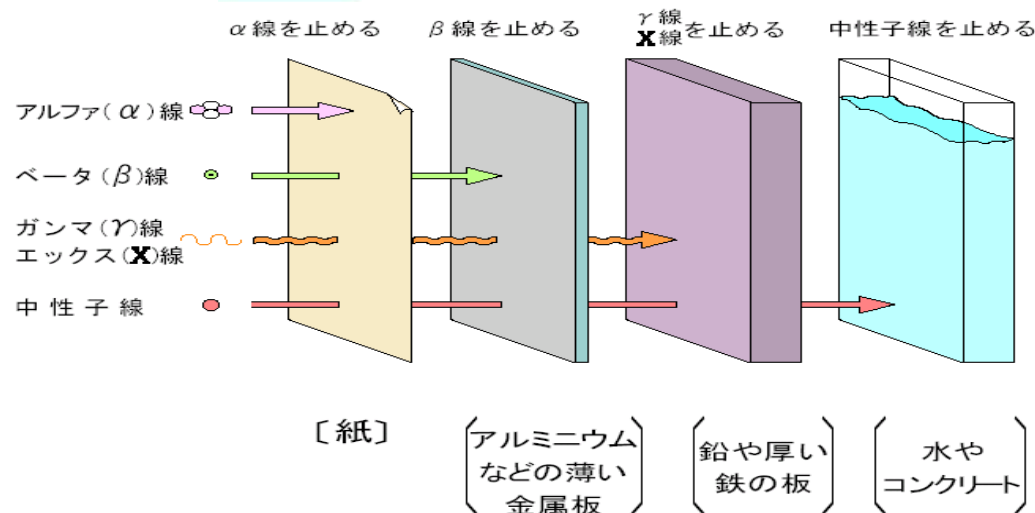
$\alpha$線を止める
$\beta$線を止める
$\gamma$線
X線を止める
中性子線を止める

アルファ($\alpha$)線
ベータ($\beta$)線
ガンマ($\gamma$)線
エックス(X)線
中性子線

〔紙〕
アルミニウムなどの薄い金属板
鉛や厚い鉄の板
水やコンクリート